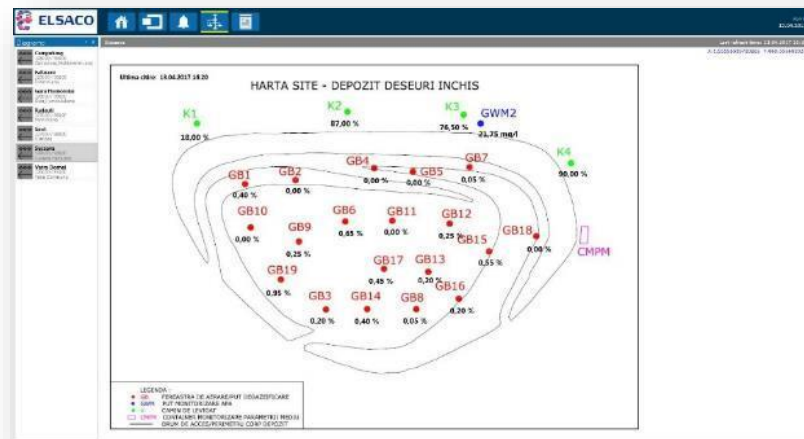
ELSACO

Ultima citire: 19.04.2017 18:20

HARTA SITE - DEPOZIT DESEURI INCHIS

K1
18,00 %

K2
87,00 %

K3
76,50 %

GWM2
21,75 mg/l

K4
90,00 %

GB1
0,40 %

GB2
0,00 %

GB4
0,00 %

GB5
0,00 %

GB7
0,05 %

GB10
0,00 %

GB9
0,25 %

GB6
0,45 %

GB11
0,00 %

GB12
0,25 %

GB15
0,55 %

GB18
0,00 %

CMPM

GB19
0,95 %

GB17
0,45 %

GB13
0,20 %

GB16
0,20 %

GB3
0,20 %

GB14
0,40 %

GB8
0,05 %

LEGENDA :
GB FERESTRA DE AERARE/PUT DEGAZEIFICARE
GWM PUT MONITORIZARE APA
K CAMIN DE LEVIGAT
CMPM CONTAINER MONITORIZARE PARAMETRII MEDIU
DRUM DE ACCES/PERIMETRU CORP DEPOZIT